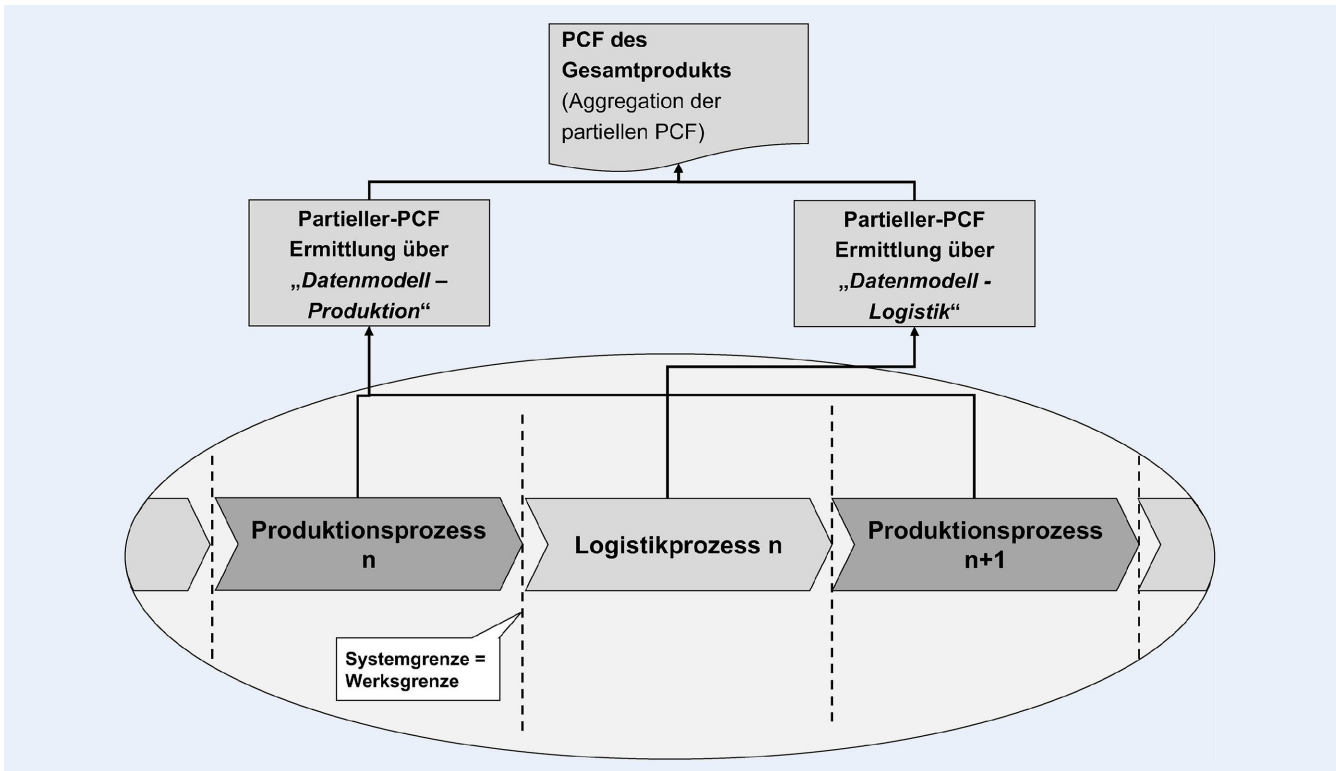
**PCF des Gesamtprodukts**
(Aggregation der partiellen PCF)

**Partieller-PCF Ermittlung über „*Datenmodell – Produktion*“**

**Partieller-PCF Ermittlung über „*Datenmodell - Logistik*“**

**Produktionsprozess n**

**Logistikprozess n**

**Produktionsprozess n+1**

**Systemgrenze = Werksgrenze**